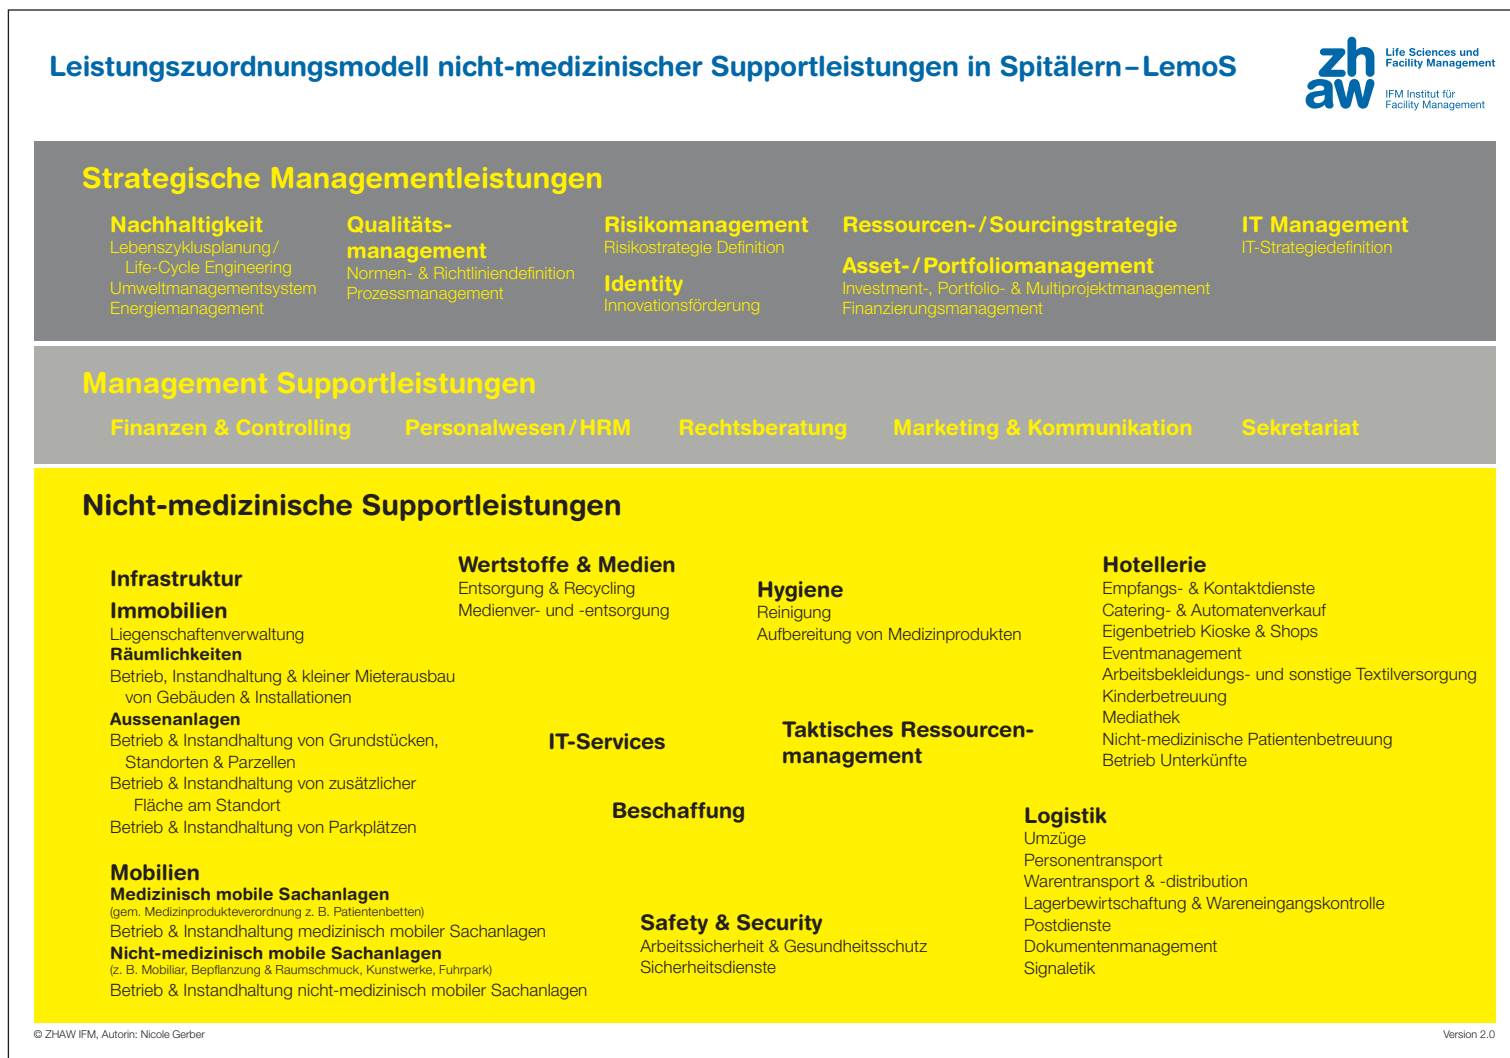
Leistungszuordnungsmodell nicht-medizinischer Supportleistungen in Spitälern – LemoS

zh aw
Life Sciences und Facility Management
IFM Institut für Facility Management

Strategische Managementleistungen

Nachhaltigkeit
Lebenszyklusplanung / Life-Cycle Engineering
Umweltmanagementsystem
Energiemanagement

Qualitätsmanagement
Normen- & Richtliniendefinition
Prozessmanagement

Risikomanagement
Risikostrategie Definition

Identity
Innovationsförderung

Ressourcen- / Sourcingstrategie

Asset- / Portfoliomanagement
Investment-, Portfolio- & Multiprojektmanagement
Finanzierungsmanagement

IT Management
IT-Strategiedefinition

Management Supportleistungen

Finanzen & Controlling

Personalwesen / HRM

Rechtsberatung

Marketing & Kommunikation

Sekretariat

Nicht-medizinische Supportleistungen

Infrastruktur

Immobilien
Liegenschaftenverwaltung
Räumlichkeiten
Betrieb, Instandhaltung & kleiner Mieterausbau von Gebäuden & Installationen
Aussenanlagen
Betrieb & Instandhaltung von Grundstücken, Standorten & Parzellen
Betrieb & Instandhaltung von zusätzlicher Fläche am Standort
Betrieb & Instandhaltung von Parkplätzen

Mobilien
Medizinisch mobile Sachanlagen
(gem. Medizinprodukteverordnung z. B. Patientenbetten)
Betrieb & Instandhaltung medizinisch mobiler Sachanlagen
Nicht-medizinisch mobile Sachanlagen
(z. B. Mobiliar, Bepflanzung & Raumschmuck, Kunstwerke, Fuhrpark)
Betrieb & Instandhaltung nicht-medizinisch mobiler Sachanlagen

Wertstoffe & Medien
Entsorgung & Recycling
Medienver- und -entsorgung

Hygiene
Reinigung
Aufbereitung von Medizinprodukten

Hotellerie
Empfangs- & Kontaktdienste
Catering- & Automatenverkauf
Eigenbetrieb Kioske & Shops
Eventmanagement
Arbeitsbekleidungs- und sonstige Textilversorgung
Kinderbetreuung
Mediathek
Nicht-medizinische Patientenbetreuung
Betrieb Unterkünfte

IT-Services

Taktisches Ressourcenmanagement

Beschaffung

Logistik
Umzüge
Personentransport
Warentransport & -distribution
Lagerbewirtschaftung & Wareneingangskontrolle
Postdienste
Dokumentenmanagement
Signaletik

Safety & Security
Arbeitssicherheit & Gesundheitsschutz
Sicherheitsdienste

© ZHAW IFM, Autorin: Nicole Gerber

Version 2.0